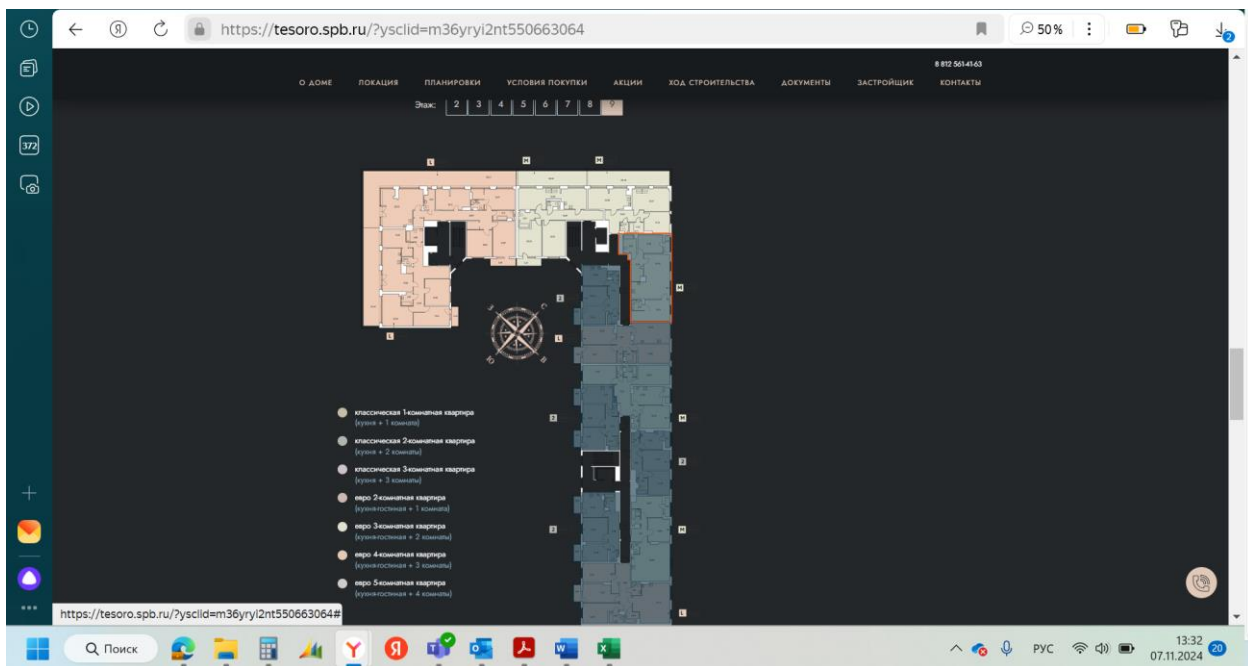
372

https://tesoro.spb.ru/?ysclid=m36yryi2nt550663064

50%

8 812 561-41-63

О ДОМЕ ЛОКАЦИЯ ПЛАНИРОВКИ УСЛОВИЯ ПОКУПКИ АКЦИИ ХОД СТРОИТЕЛЬСТВА ДОКУМЕНТЫ ЗАСТРОЙЩИК КОНТАКТЫ

Этаж: 2 3 4 5 6 7 8 9

классическая 1-комнатная квартира
(кухня + 1 комната)

классическая 2-комнатная квартира
(кухня + 2 комнаты)

классическая 3-комнатная квартира
(кухня + 3 комнаты)

евро 2-комнатная квартира
(кухня-гостиная + 1 комната)

евро 3-комнатная квартира
(кухня-гостиная + 2 комнаты)

евро 4-комнатная квартира
(кухня-гостиная + 3 комнаты)

евро 5-комнатная квартира
(кухня-гостиная + 4 комнаты)

https://tesoro.spb.ru/?ysclid=m36yryi2nt550663064#

Поиск

РУС

13:32
07.11.2024

20